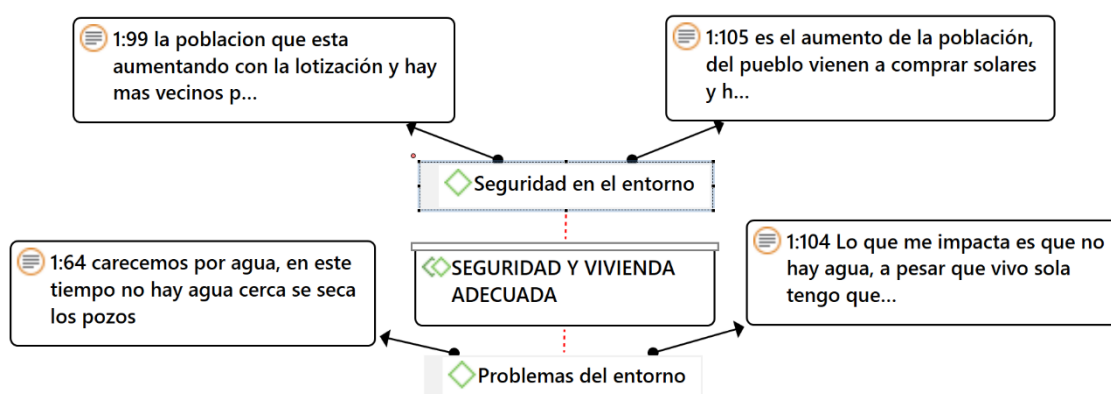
1:99 la poblacion que esta aumentando con la lotización y hay mas vecinos p...

1:105 es el aumento de la población, del pueblo vienen a comprar solares y h...

Seguridad en el entorno

SEGURIDAD Y VIVIENDA ADECUADA

1:64 carecemos por agua, en este tiempo no hay agua cerca se seca los pozos

1:104 Lo que me impacta es que no hay agua, a pesar que vivo sola tengo que...

Problemas del entorno